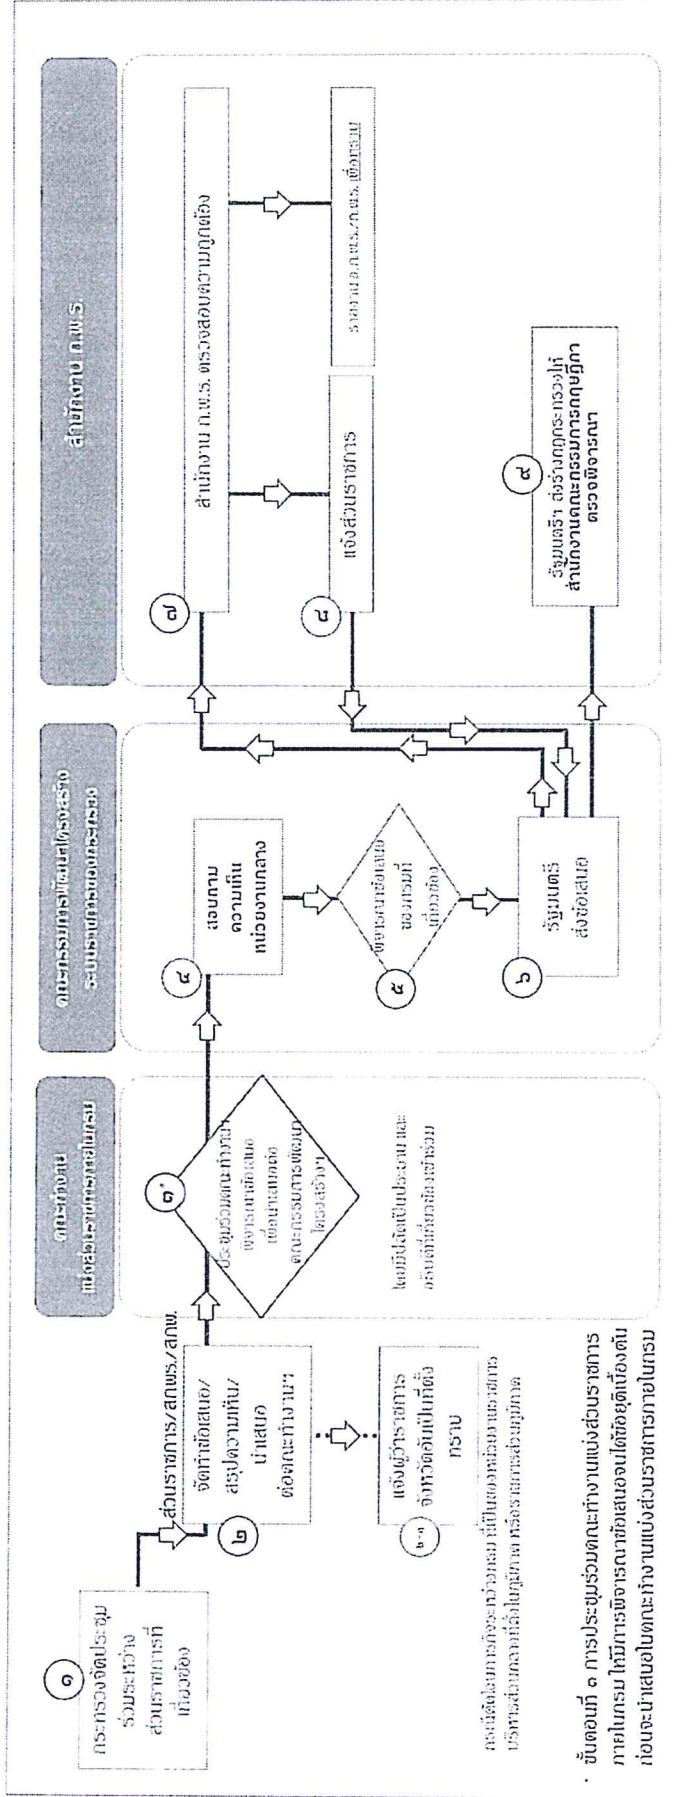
คณะทำงาน
แบ่งส่วนราชการภายในกรม

คณะกรรมการพัฒนาโครงสร้าง
ระบบราชการของกระทรวง

สำนักงาน ก.พ.ร.

๑
กระทรวงจัดประชุมร่วมระหว่างส่วนราชการที่เกี่ยวข้อง

ส่วนราชการ/อกพร./อกพ.

๒
จัดทำข้อเสนอ/สรุปความเห็น/นำเสนอต่อคณะทำงานฯ

๒-๑
แจ้งผู้ว่าราชการจังหวัดอันเป็นที่ตั้งทราบ

กรณีจัดตั้งภายในกรมที่มีหน่วยงานที่เป็นของหน่วยงานราชการบริหารส่วนกลางที่ตั้งในภูมิภาค หรือราชการส่วนภูมิภาค

๓*
ประชุมร่วมคณะทำงานฯ พิจารณาข้อเสนอเพื่อนำเสนอต่อคณะกรรมการพัฒนาโครงสร้าง

โดยมีผู้แทนหน่วยงานที่เกี่ยวข้องร่วม

๔
สอบถามความเห็นหน่วยงานกลาง

๕
พิจารณาข้อเสนอของกรมที่เกี่ยวข้อง

๖
รัฐมนตรีส่งข้อเสนอ

๗
สำนักงาน ก.พ.ร. ตรวจสอบความถูกต้อง

๘
แจ้งส่วนราชการ

รายงาน อ.ก.พ.ร./ก.พ.ร. เพื่อทราบ

๙
รัฐมนตรี ส่งร่างกฎกระทรวงให้สำนักงานคณะกรรมการกฤษฎีกาตรวจพิจารณา

* ขั้นตอนที่ ๓ การประชุมร่วมคณะทำงานแบ่งส่วนราชการภายในกรม ให้มีการพิจารณาข้อเสนอให้ได้ข้อยุติเบื้องต้นก่อนจะนำเสนอในคณะทำงานแบ่งส่วนราชการภายในกรม